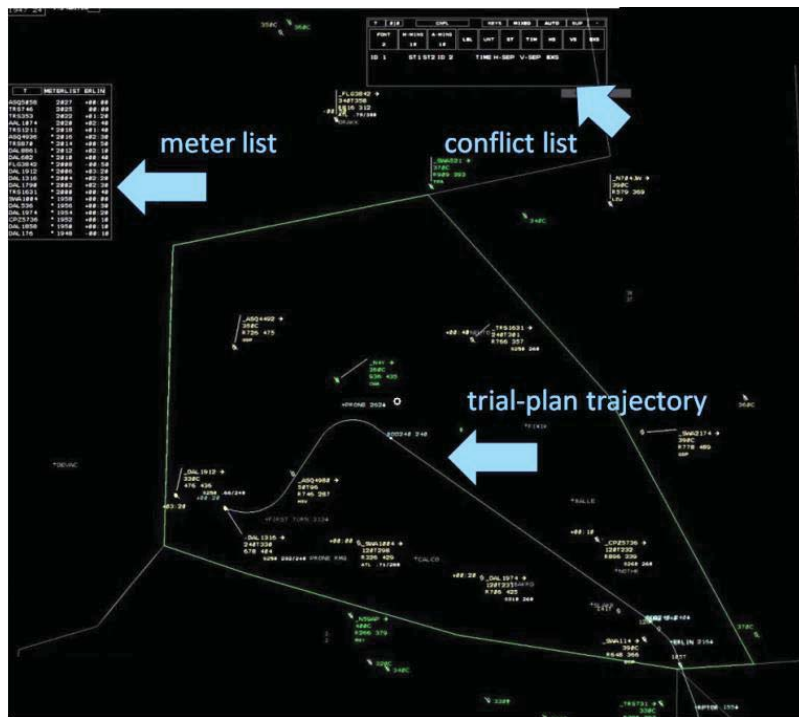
meter list

conflict list

trial-plan trajectory

| T | METERLIST | ERLIN |
|---|---|---|
| ASQ5856 | 2027 | +00:00 |
| TRS746 | 2025 | +00:00 |
| TRS353 | 2022 | +01:20 |
| AAL1074 | 2020 | +02:30 |
| TRS1211 | 2018 | +01:40 |
| ASQ4936 | 2016 | +02:30 |
| TRS870 | 2014 | +00:50 |
| DAL8861 | 2012 | +01:30 |
| DAL602 | 2010 | +02:40 |
| FLG3842 | 2008 | +00:50 |
| DAL1912 | 2006 | +03:20 |
| DAL1316 | 2004 | +02:20 |
| DAL1790 | 2002 | +02:30 |
| TRS1631 | 2000 | +02:40 |
| SWA1084 | 1958 | +00:00 |
| DAL536 | 1956 | +03:30 |
| DAL1974 | 1954 | +00:20 |
| CPZ5736 | 1952 | +01:10 |
| DAL1050 | 1950 | +00:10 |
| DAL176 | 1948 | +00:10 |

CNFL KEYS MINRD AUTO SUP
ID 1 ST1ST2 ID 2 TIME H-SEP V-SEP BKS

FLG3842
SWA621
N7043W 390C
ASQ4402 350C
TRS1631
SWA2174 390C
DAL1912 330C
ASQ4968
DAL1316
SWA1084
CPZ5736
DAL1974
SWA114 390C
ERLIN 2154
PRINE 2024
FIRST TURN 2124
CALCO
SALLE
NOTHE
APTOR 1954